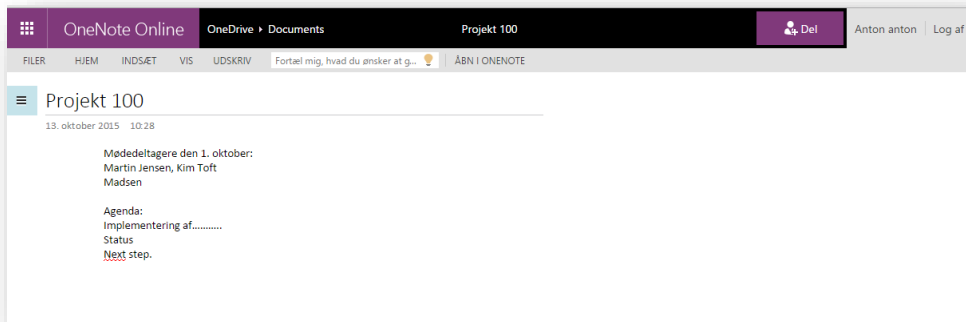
OneNote Online OneDrive ▸ Documents Projekt 100 Del Anton anton Log af

FILER HJEM INDSÆT VIS UDSKRIV Fortæl mig, hvad du ønsker at g... ÅBN I ONENOTE

Projekt 100

13. oktober 2015 10:28

Mødedeltagere den 1. oktober:
Martin Jensen, Kim Toft
Madsen

Agenda:
Implementering af..........
Status
Next step.